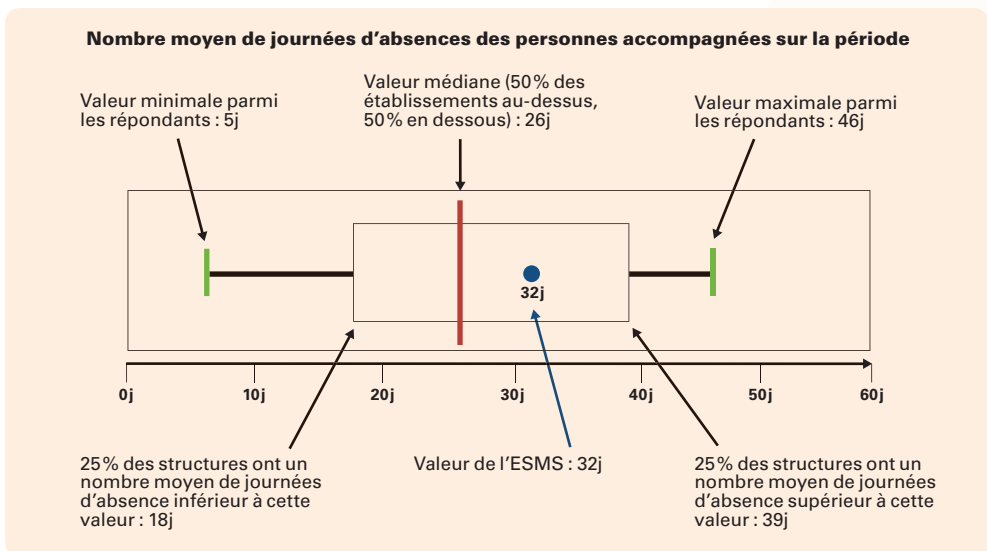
Nombre moyen de journées d'absences des personnes accompagnées sur la période

Valeur minimale parmi les répondants : 5j

Valeur médiane (50% des établissements au-dessus, 50% en dessous) : 26j

Valeur maximale parmi les répondants : 46j

32j

0j 10j 20j 30j 40j 50j 60j

25% des structures ont un nombre moyen de journées d'absence inférieur à cette valeur : 18j

Valeur de l'ESMS : 32j

25% des structures ont un nombre moyen de journées d'absence supérieur à cette valeur : 39j